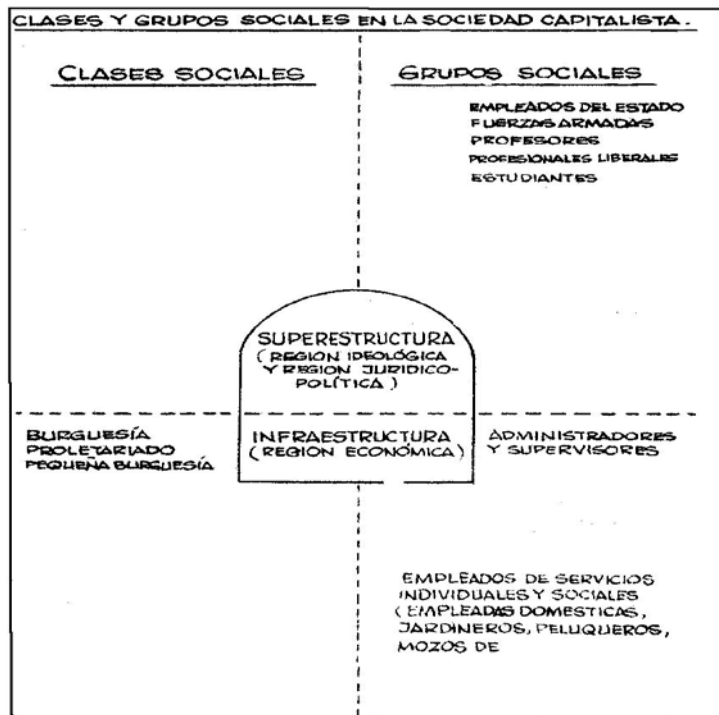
CLASES Y GRUPOS SOCIALES EN LA SOCIEDAD CAPITALISTA.

CLASES SOCIALES

GRUPOS SOCIALES

EMPLEADOS DEL ESTADO
FUERZAS ARMADAS
PROFESORES
PROFESIONALES LIBERALES
ESTUDIANTES

SUPERESTRUCTURA
(REGION IDEOLÓGICA Y REGION JURIDICO-POLÍTICA)

BURGUESÍA
PROLETARIADO
PEQUEÑA BURGUESÍA

INFRAESTRUCTURA
(REGION ECONÓMICA)

ADMINISTRADORES Y SUPERVISORES

EMPLEADOS DE SERVICIOS INDIVIDUALES Y SOCIALES (EMPLEADAS DOMESTICAS, JARDINEROS, PELUQUEROS, MOZOS DE